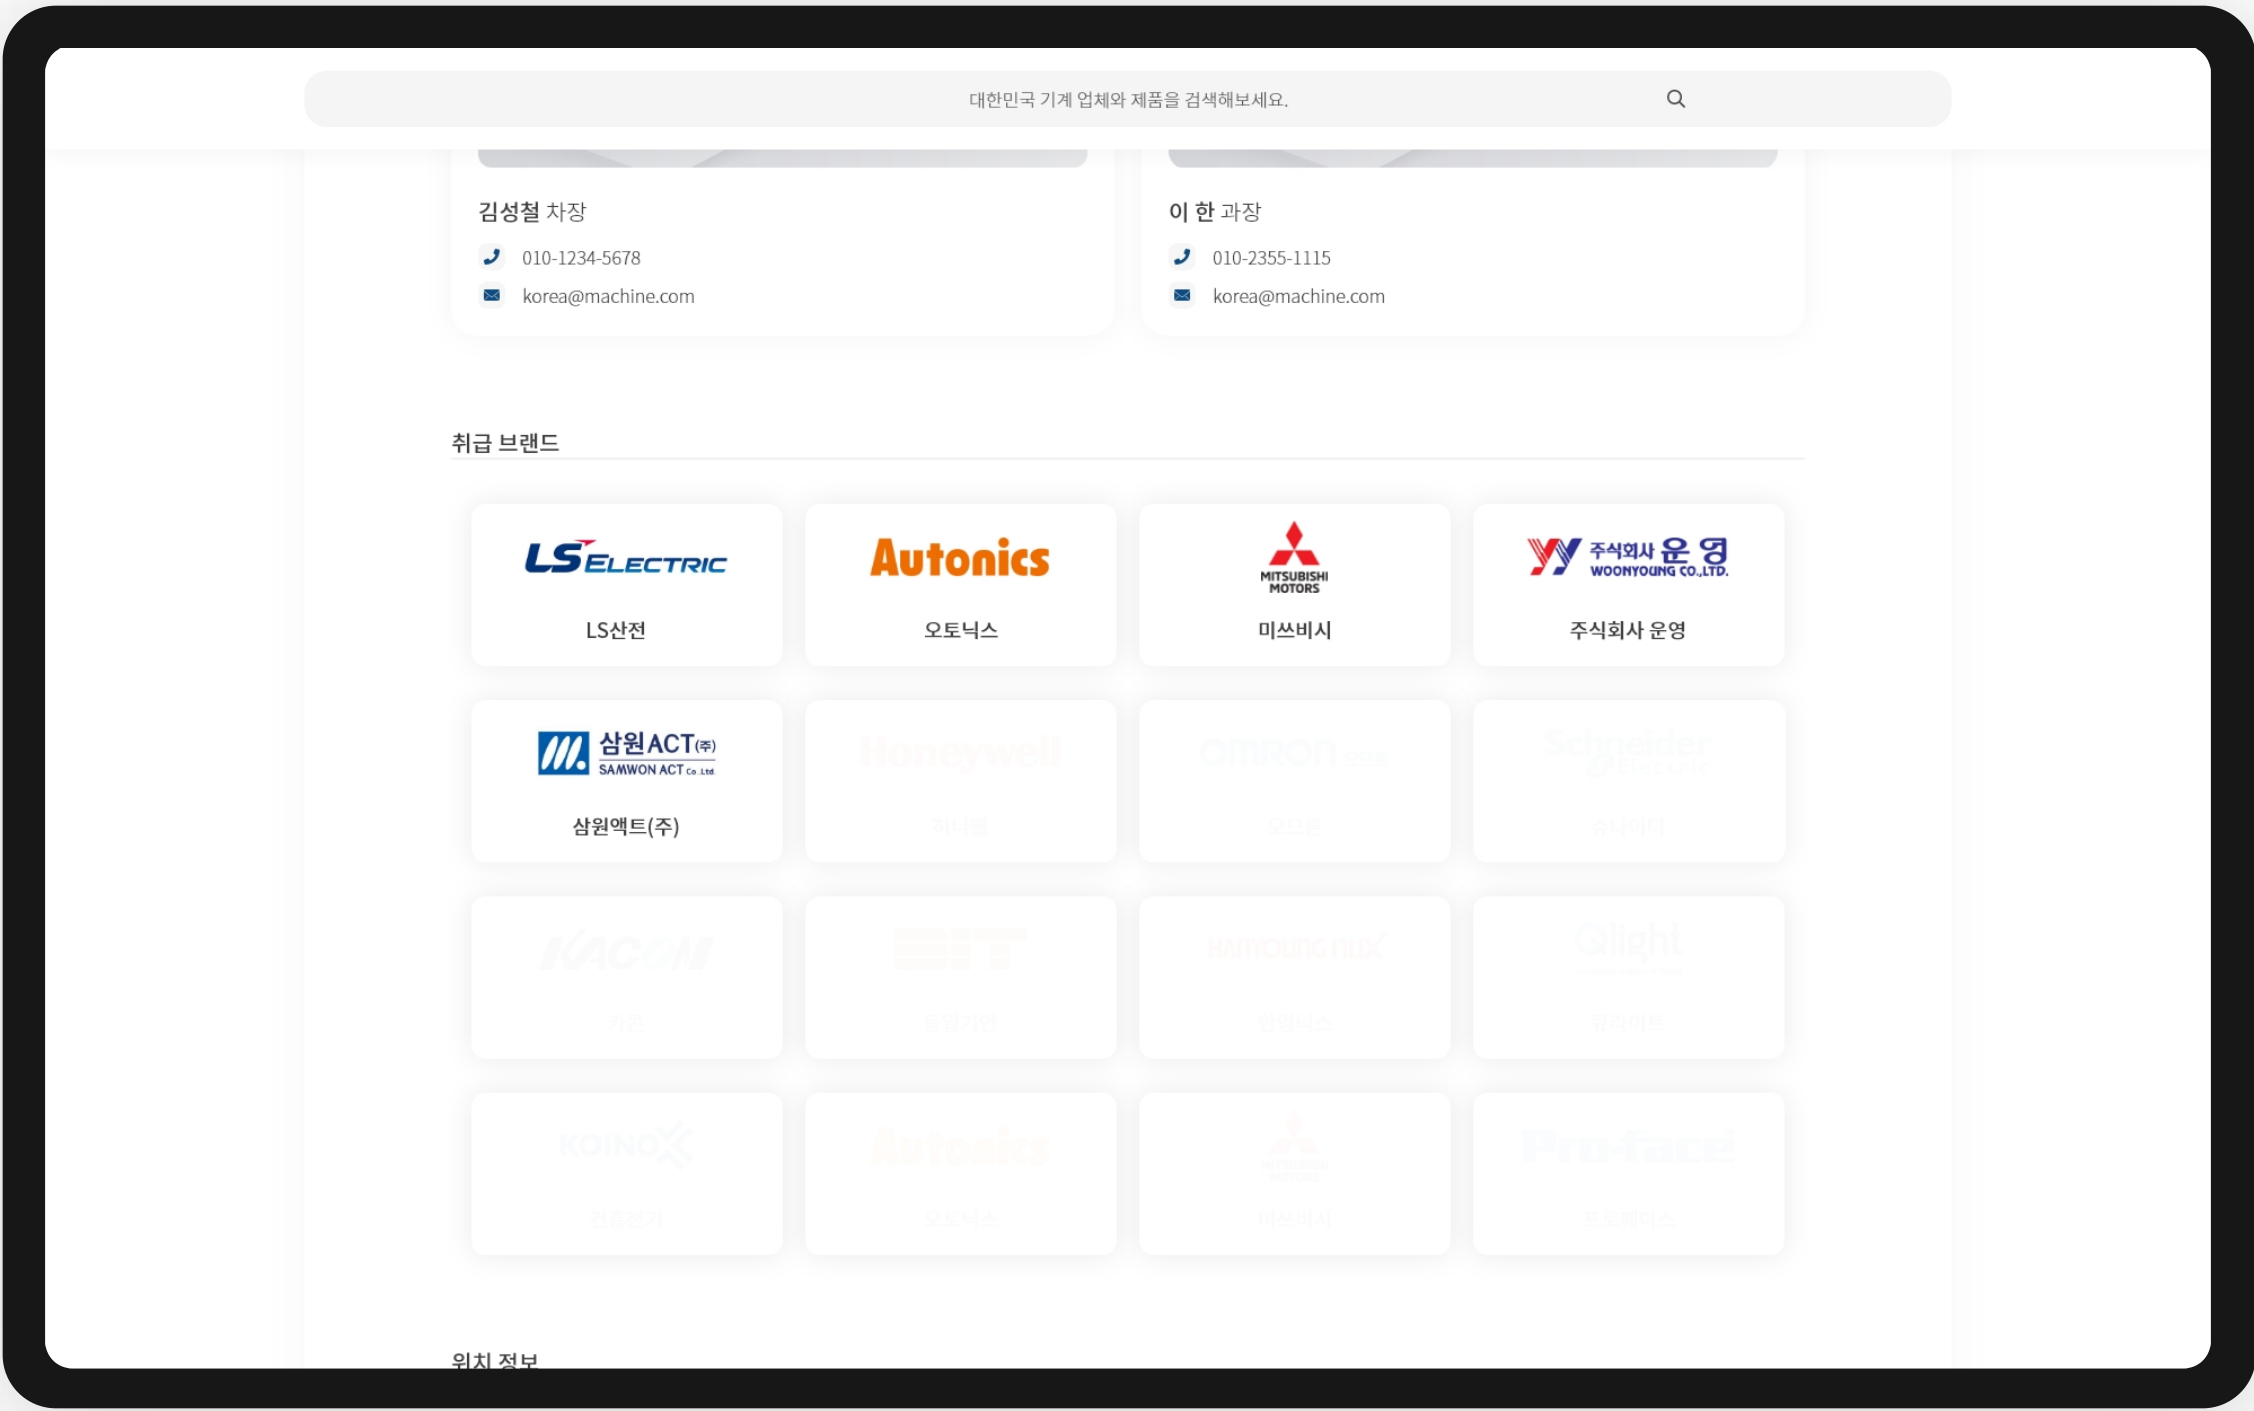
대한민국 기계 업체와 제품을 검색해보세요.

김성철 차장
010-1234-5678
korea@machine.com

이 한 과장
010-2355-1115
korea@machine.com

취급 브랜드

LS ELECTRIC
LS산전

Autonics
오토닉스

MITSUBISHI MOTORS
미쓰비시

주식회사 운영 WOONYOUNG CO.,LTD.
주식회사 운영

삼원ACT(주) SAMWON ACT Co. Ltd.
삼원액트(주)

Honeywell
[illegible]

omron
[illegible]

Schneider Electric
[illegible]

KACON
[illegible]

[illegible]
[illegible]

HANYOUNG nux
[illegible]

Qlight
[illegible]

KOINO
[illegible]

Autonics
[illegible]

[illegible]
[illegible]

Pro-face
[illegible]

위치 정보